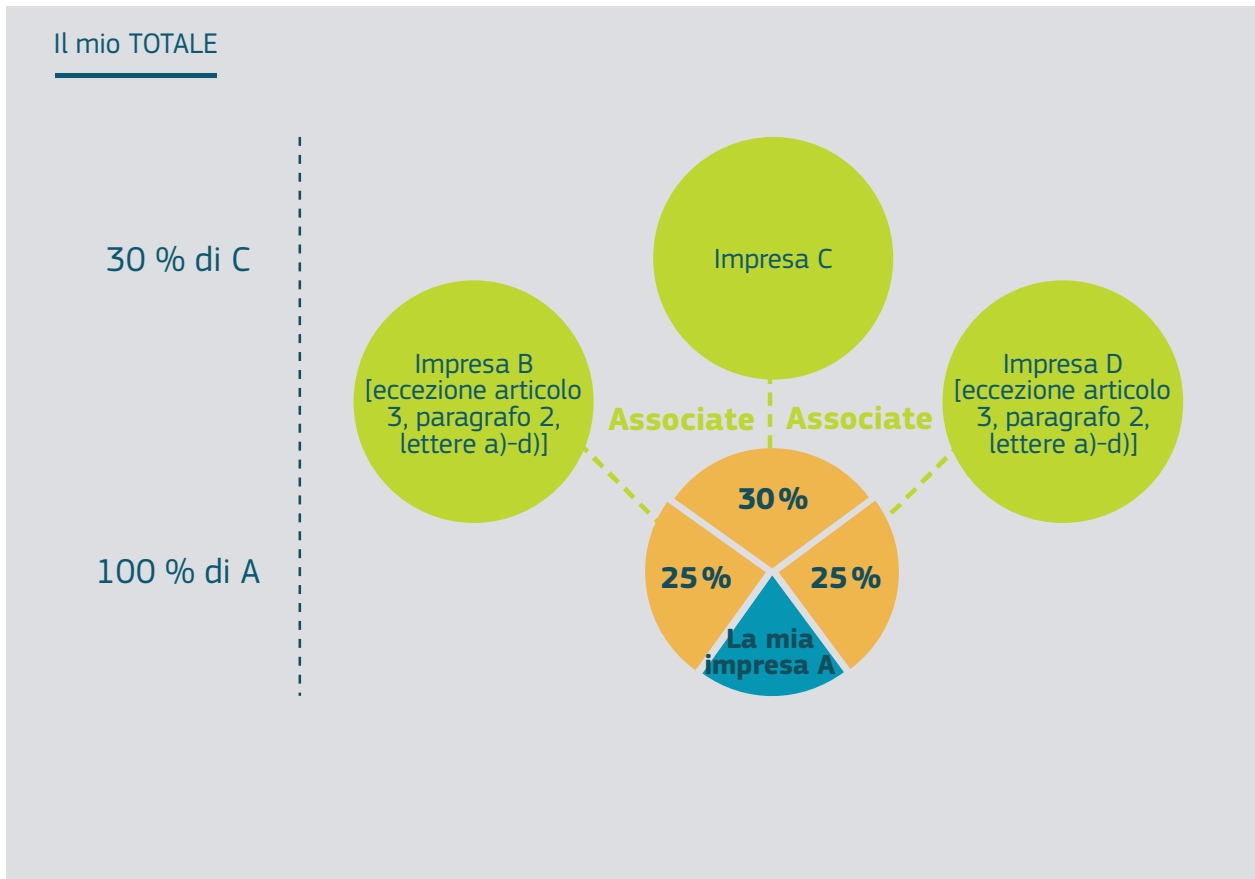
Il mio TOTALE

30 % di C

100 % di A

Impresa C

Impresa B [eccezione articolo 3, paragrafo 2, lettere a)-d)]

Associate

Associate

Impresa D [eccezione articolo 3, paragrafo 2, lettere a)-d)]

30 %

25 %

25 %

La mia impresa A